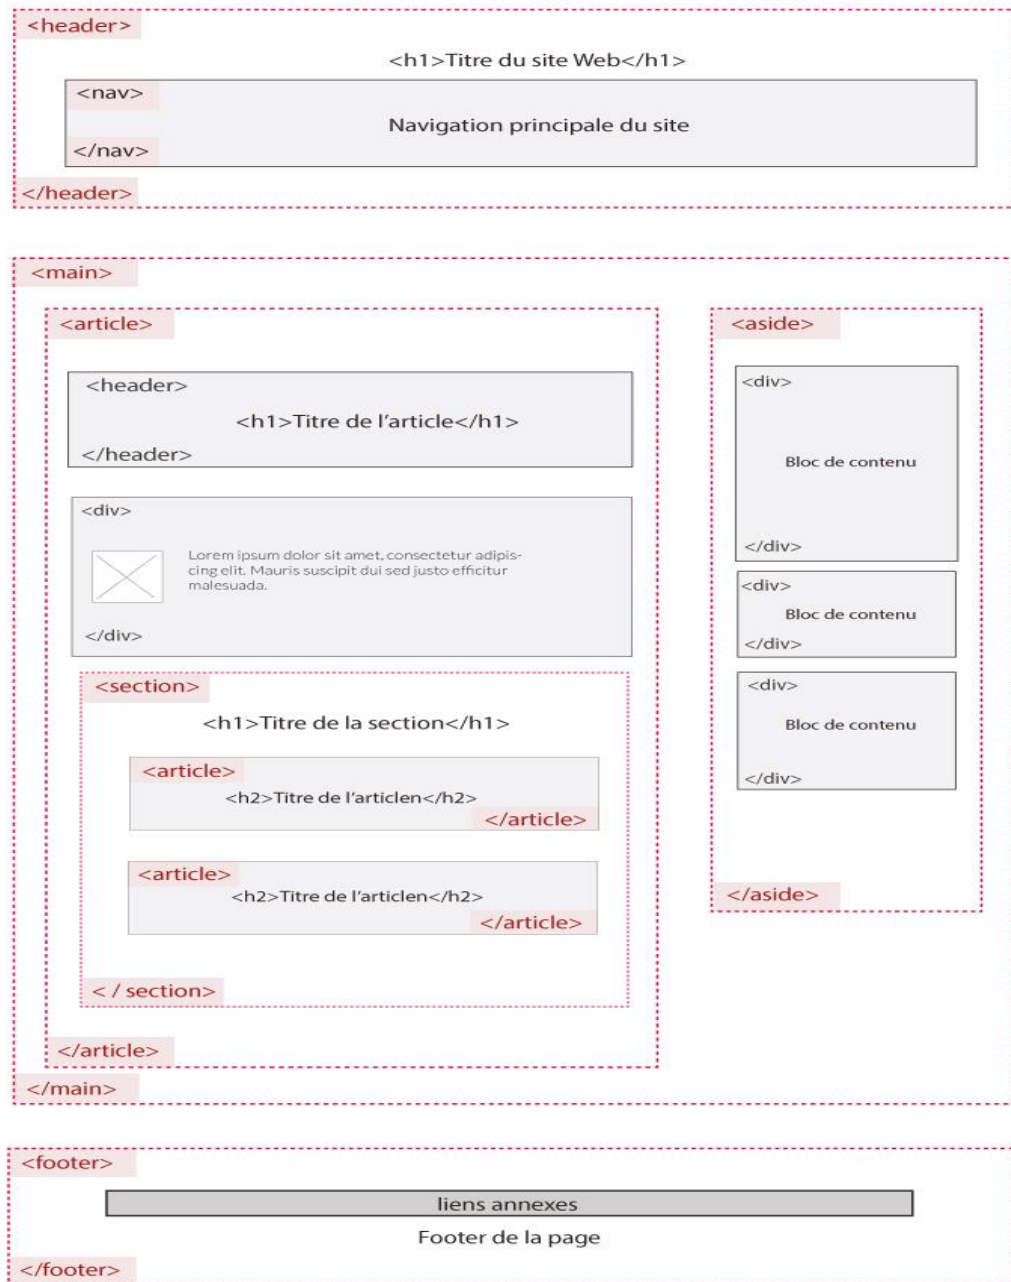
<header>

<h1>Titre du site Web</h1>

<nav>

Navigation principale du site

</nav>

</header>

<main>

<article>

<header>

<h1>Titre de l'article</h1>

</header>

<div>

Lorem ipsum dolor sit amet, consectetur adipiscing elit. Mauris suscipit dui sed justo efficitur malesuada.

</div>

<section>

<h1>Titre de la section</h1>

<article>

<h2>Titre de l'articlen</h2>

</article>

<article>

<h2>Titre de l'articlen</h2>

</article>

< / section>

</article>

<aside>

<div>

Bloc de contenu

</div>

<div>

Bloc de contenu

</div>

<div>

Bloc de contenu

</div>

</aside>

</main>

<footer>

liens annexes

Footer de la page

</footer>